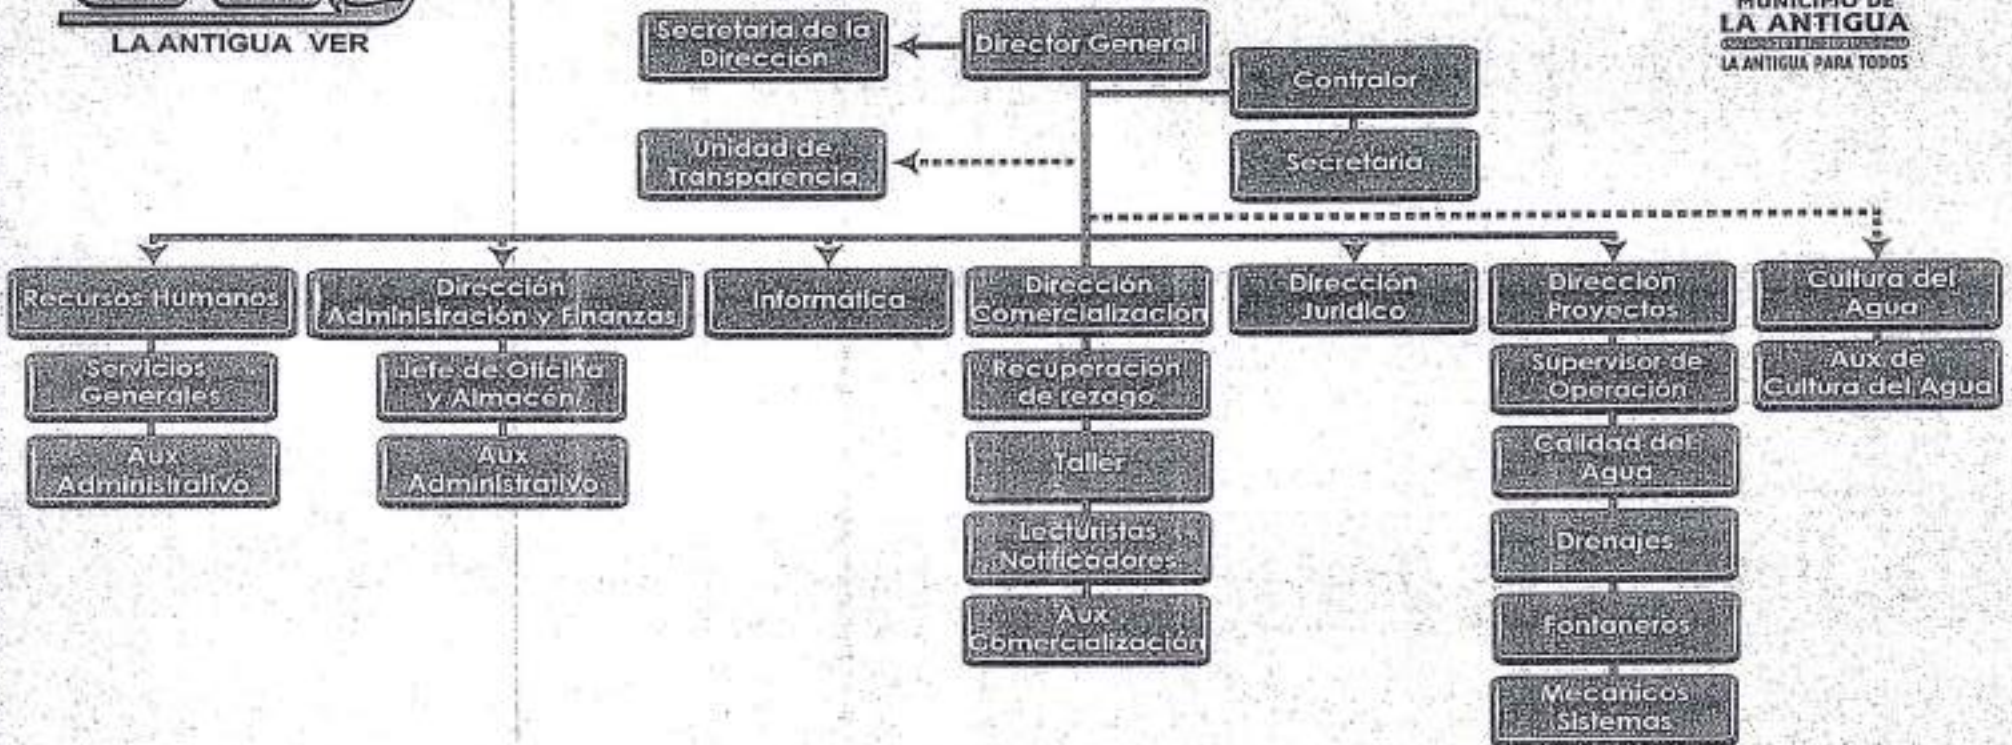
LA ANTIGUA VER

MUNICIPIO DE
LA ANTIGUA
LA ANTIGUA PARA TODOS

Secretaria de la Dirección

Director General

Contralor

Secretaria

Unidad de Transparencia

Recursos Humanos

Servicios Generales

Aux Administrativo

Dirección Administración y Finanzas

Jefe de Oficina y Almacén

Aux Administrativo

Informatica

Dirección Comercialización

Recuperacion de rezago

Taller

Lecturistas Notificadores

Aux Comercialización

Dirección Juridico

Dirección Proyectos

Supervisor de Operación

Calidad del Agua

Drenajes

Fontaneros

Mecanicos Sistemas

Cultura del Agua

Aux de Cultura del Agua